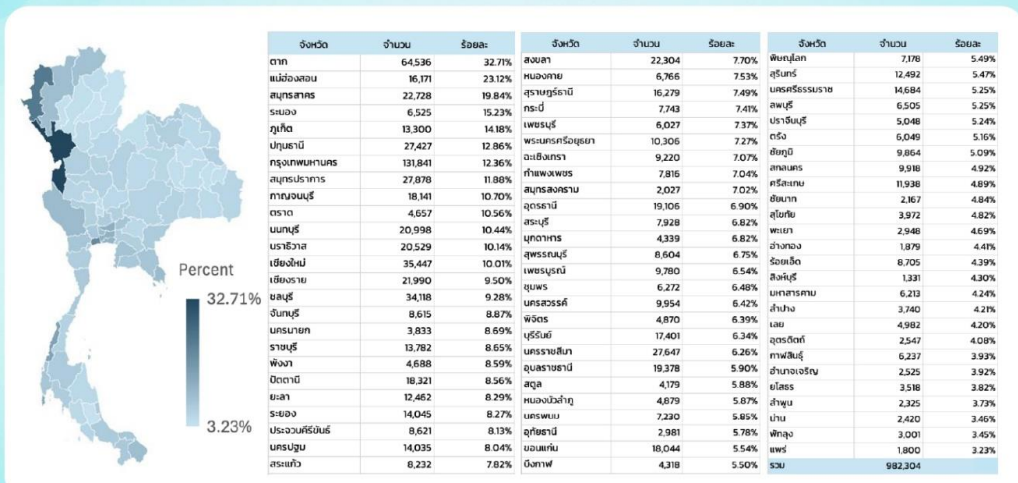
Percent
32.71%
3.23%

| จังหวัด | จำนวน | ร้อยละ |
|---|---|---|
| ตาก | 64,536 | 32.71% |
| แม่ฮ่องสอน | 16,171 | 23.12% |
| สมุทรสาคร | 22,728 | 19.84% |
| ระนอง | 6,525 | 15.23% |
| ภูเก็ต | 13,300 | 14.18% |
| ปทุมธานี | 27,427 | 12.86% |
| กรุงเทพมหานคร | 131,841 | 12.36% |
| สมุทรปราการ | 27,878 | 11.88% |
| กาญจนบุรี | 18,141 | 10.70% |
| ตราด | 4,657 | 10.56% |
| นนทบุรี | 20,998 | 10.44% |
| นราธิวาส | 20,529 | 10.14% |
| เชียงใหม่ | 35,447 | 10.01% |
| เชียงราย | 21,990 | 9.50% |
| ชลบุรี | 34,118 | 9.28% |
| จันทบุรี | 8,615 | 8.87% |
| นครนายก | 3,833 | 8.69% |
| ราชบุรี | 13,782 | 8.65% |
| พังงา | 4,688 | 8.59% |
| ปัตตานี | 18,321 | 8.56% |
| ยะลา | 12,462 | 8.29% |
| ระยอง | 14,045 | 8.27% |
| ประจวบคีรีขันธ์ | 8,621 | 8.13% |
| นครปฐม | 14,035 | 8.04% |
| สระแก้ว | 8,232 | 7.82% |

| จังหวัด | จำนวน | ร้อยละ |
|---|---|---|
| สงขลา | 22,304 | 7.70% |
| หนองคาย | 6,766 | 7.53% |
| สุราษฎร์ธานี | 16,279 | 7.49% |
| กระบี่ | 7,743 | 7.41% |
| เพชรบุรี | 6,027 | 7.37% |
| พระนครศรีอยุธยา | 10,306 | 7.27% |
| ฉะเชิงเทรา | 9,220 | 7.07% |
| กำแพงเพชร | 7,816 | 7.04% |
| สมุทรสงคราม | 2,027 | 7.02% |
| อุดรธานี | 19,106 | 6.90% |
| สระบุรี | 7,928 | 6.82% |
| มุกดาหาร | 4,339 | 6.82% |
| สุพรรณบุรี | 8,604 | 6.75% |
| เพชรบูรณ์ | 9,780 | 6.54% |
| ชุมพร | 6,272 | 6.48% |
| นครสวรรค์ | 9,954 | 6.42% |
| พิจิตร | 4,870 | 6.39% |
| บุรีรัมย์ | 17,401 | 6.34% |
| นครราชสีมา | 27,647 | 6.26% |
| อุบลราชธานี | 19,378 | 5.90% |
| สตูล | 4,179 | 5.88% |
| หนองบัวลำภู | 4,879 | 5.87% |
| นครพนม | 7,230 | 5.85% |
| อุทัยธานี | 2,981 | 5.78% |
| ขอนแก่น | 18,044 | 5.54% |
| บึงกาฬ | 4,318 | 5.50% |

| จังหวัด | จำนวน | ร้อยละ |
|---|---|---|
| พิษณุโลก | 7,178 | 5.49% |
| สุรินทร์ | 12,492 | 5.47% |
| นครศรีธรรมราช | 14,684 | 5.25% |
| ลพบุรี | 6,505 | 5.25% |
| ปราจีนบุรี | 5,048 | 5.24% |
| ตรัง | 6,049 | 5.16% |
| ชัยภูมิ | 9,864 | 5.09% |
| สกลนคร | 9,918 | 4.92% |
| ศรีสะเกษ | 11,938 | 4.89% |
| ชัยนาท | 2,167 | 4.84% |
| สุโขทัย | 3,972 | 4.82% |
| พะเยา | 2,948 | 4.69% |
| อ่างทอง | 1,879 | 4.41% |
| ร้อยเอ็ด | 8,705 | 4.39% |
| สิงห์บุรี | 1,331 | 4.30% |
| มหาสารคาม | 6,213 | 4.24% |
| ลำปาง | 3,740 | 4.21% |
| เลย | 4,982 | 4.20% |
| อุตรดิตถ์ | 2,547 | 4.08% |
| กาฬสินธุ์ | 6,237 | 3.93% |
| อำนาจเจริญ | 2,525 | 3.92% |
| ยโสธร | 3,518 | 3.82% |
| ลำพูน | 2,325 | 3.73% |
| น่าน | 2,420 | 3.46% |
| พัทลุง | 3,001 | 3.45% |
| แพร่ | 1,800 | 3.23% |
| รวม | 982,304 | |